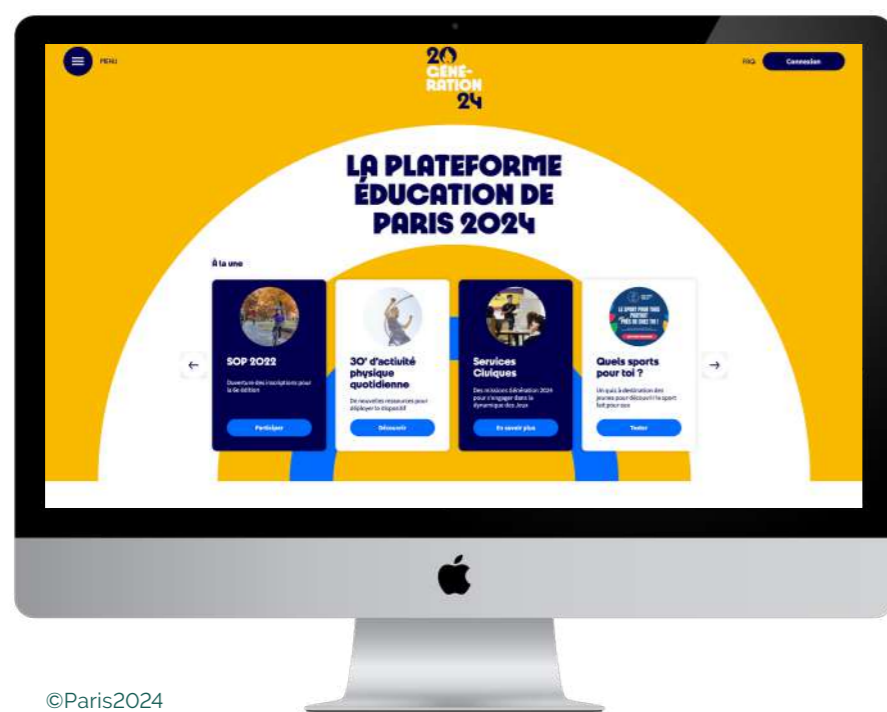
MENU

20
GÉNÉ-
RATION
24

FAQ Connexion

LA PLATEFORME ÉDUCATION DE PARIS 2024

À la une

←

SOP 2022
Ouverture des inscriptions pour la 6e édition
Participer

30' d'activité physique quotidienne
De nouvelles ressources pour déployer le dispositif
Découvrir

Services Civiques
Des missions Génération 2024 pour s'engager dans la dynamique des Jeux
En savoir plus

LE SPORT POUR TOUS PARTOUT PRÈS DE CHEZ TOI !

Quels sports pour toi ?
Un quiz à destination des jeunes pour découvrir le sport fait pour eux
Tester

→

©Paris2024